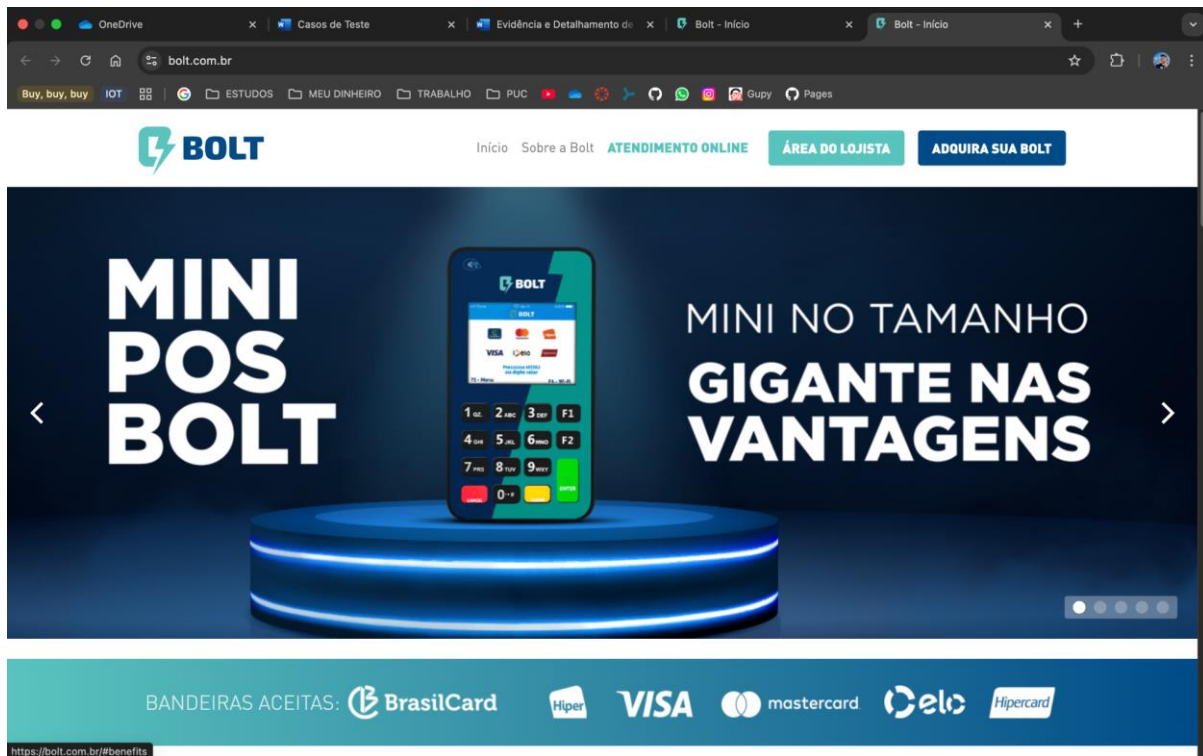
OneDrive × | Casos de Teste × | Evidência e Detalhamento de × | Bolt - Início × | Bolt - Início × +

bolt.com.br

Buy, buy, buy IOT | ESTUDOS MEU DINHEIRO TRABALHO PUC Gupy Pages

BOLT

Início Sobre a Bolt ATENDIMENTO ONLINE ÁREA DO LOJISTA ADQUIRA SUA BOLT

MINI POS BOLT

BOLT

VISA elo

1 2 ABC 3 DEF F1
4 GHI 5 JKL 6 MNO F2
7 PRS 8 TUV 9 WXY
0 ENTER

MINI NO TAMANHO
GIGANTE NAS VANTAGENS

BANDEIRAS ACEITAS: BrasilCard Hiper VISA mastercard elo Hipercard

https://bolt.com.br/#benefits